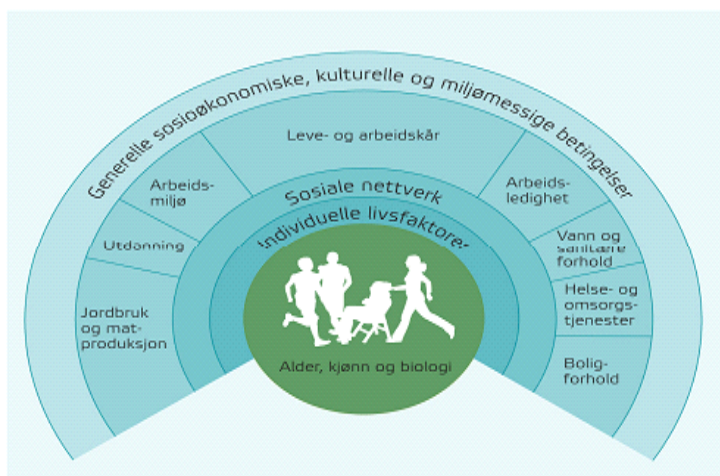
Generelle sosioøkonomiske, kulturelle og miljømessige betingelser

Leve- og arbeidskår

Arbeids-miljø

Utdanning

Jordbruk og mat-produksjon

Arbeids-ledighet

Vann og sanitære forhold

Helse- og omsorgs-tjenester

Bolig-forhold

Sosiale nettverk

Individuelle livsfaktorer

Alder, kjønn og biologi